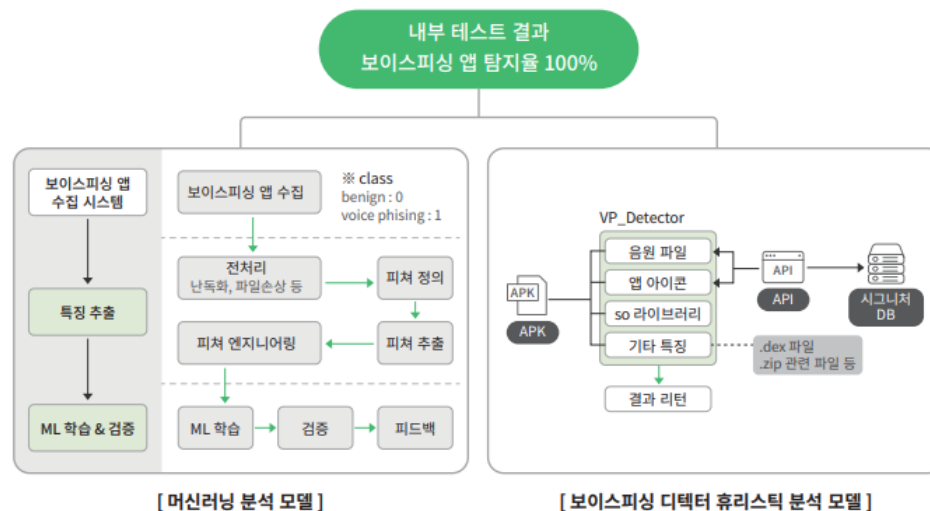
내부 테스트 결과
보이스피싱 앱 탐지율 100%

보이스피싱 앱 수집 시스템

특징 추출

ML 학습 & 검증

보이스피싱 앱 수집

※ class
benign : 0
voice phising : 1

전처리
난독화, 파일손상 등

피쳐 정의

피쳐 엔지니어링

피쳐 추출

ML 학습

검증

피드백

[ 머신러닝 분석 모델 ]

VP_Detector

음원 파일

앱 아이콘

so 라이브러리

기타 특징

APK

APK

API

API

시그니처 DB

.dex 파일
.zip 관련 파일 등

결과 리턴

[ 보이스피싱 디텍터 휴리스틱 분석 모델 ]